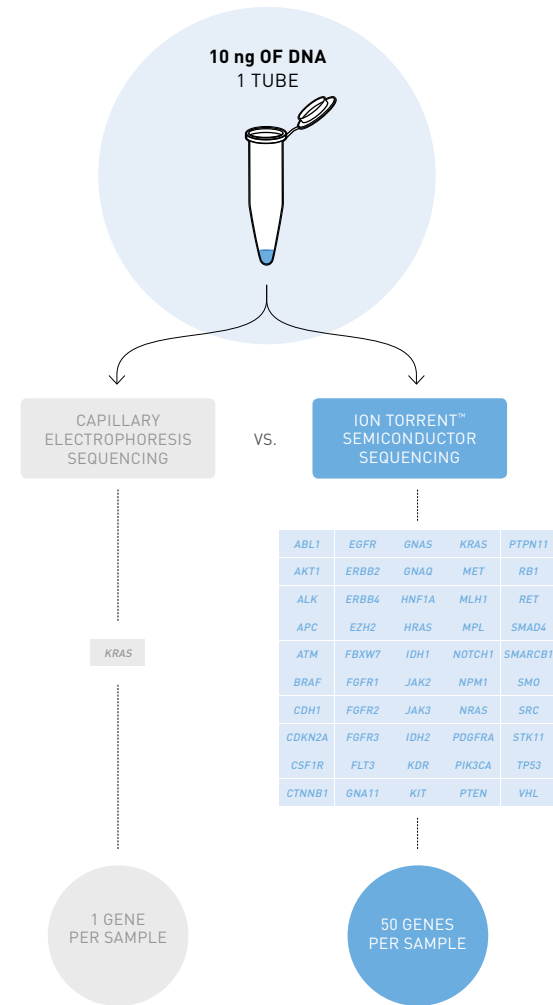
**10 ng OF DNA**
1 TUBE

CAPILLARY ELECTROPHORESIS SEQUENCING

VS.

ION TORRENT™ SEMICONDUCTOR SEQUENCING

KRAS

| ABL1 | EGFR | GNAS | KRAS | PTPN11 |
|---|---|---|---|---|
| AKT1 | ERBB2 | GNAQ | MET | RB1 |
| ALK | ERBB4 | HNF1A | MLH1 | RET |
| APC | EZH2 | HRAS | MPL | SMAD4 |
| ATM | FBXW7 | IDH1 | NOTCH1 | SMARCB1 |
| BRAF | FGFR1 | JAK2 | NPM1 | SMO |
| CDH1 | FGFR2 | JAK3 | NRAS | SRC |
| CDKN2A | FGFR3 | IDH2 | PDGFRA | STK11 |
| CSF1R | FLT3 | KDR | PIK3CA | TP53 |
| CTNNB1 | GNA11 | KIT | PTEN | VHL |

1 GENE PER SAMPLE

50 GENES PER SAMPLE